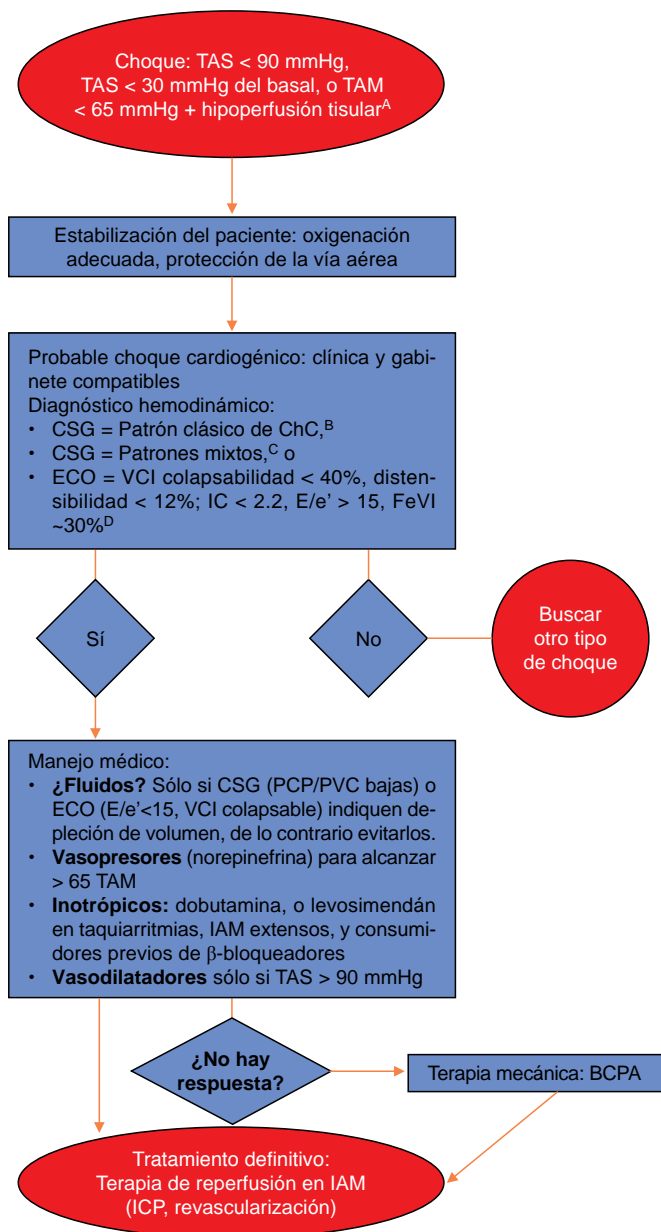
Choque: TAS < 90 mmHg, TAS < 30 mmHg del basal, o TAM < 65 mmHg + hipoperfusión tisular$^{A}$

Estabilización del paciente: oxigenación adecuada, protección de la vía aérea

Probable choque cardiogénico: clínica y gabinete compatibles
Diagnóstico hemodinámico:
• CSG = Patrón clásico de ChC,$^{B}$
• CSG = Patrones mixtos,$^{C}$ o
• ECO = VCI colapsabilidad < 40%, distensibilidad < 12%; IC < 2.2, E/e' > 15, FeVI ~30%$^{D}$

Sí

No

Buscar otro tipo de choque

Manejo médico:
• **¿Fluidos?** Sólo si CSG (PCP/PVC bajas) o ECO (E/e'<15, VCI colapsable) indiquen depleción de volumen, de lo contrario evitarlos.
• **Vasopresores** (norepinefrina) para alcanzar > 65 TAM
• **Inotrópicos:** dobutamina, o levosimendán en taquiarritmias, IAM extensos, y consumidores previos de β-bloqueadores
• **Vasodilatadores** sólo si TAS > 90 mmHg

**¿No hay respuesta?**

Terapia mecánica: BCPA

Tratamiento definitivo: Terapia de reperfusión en IAM (ICP, revascularización)